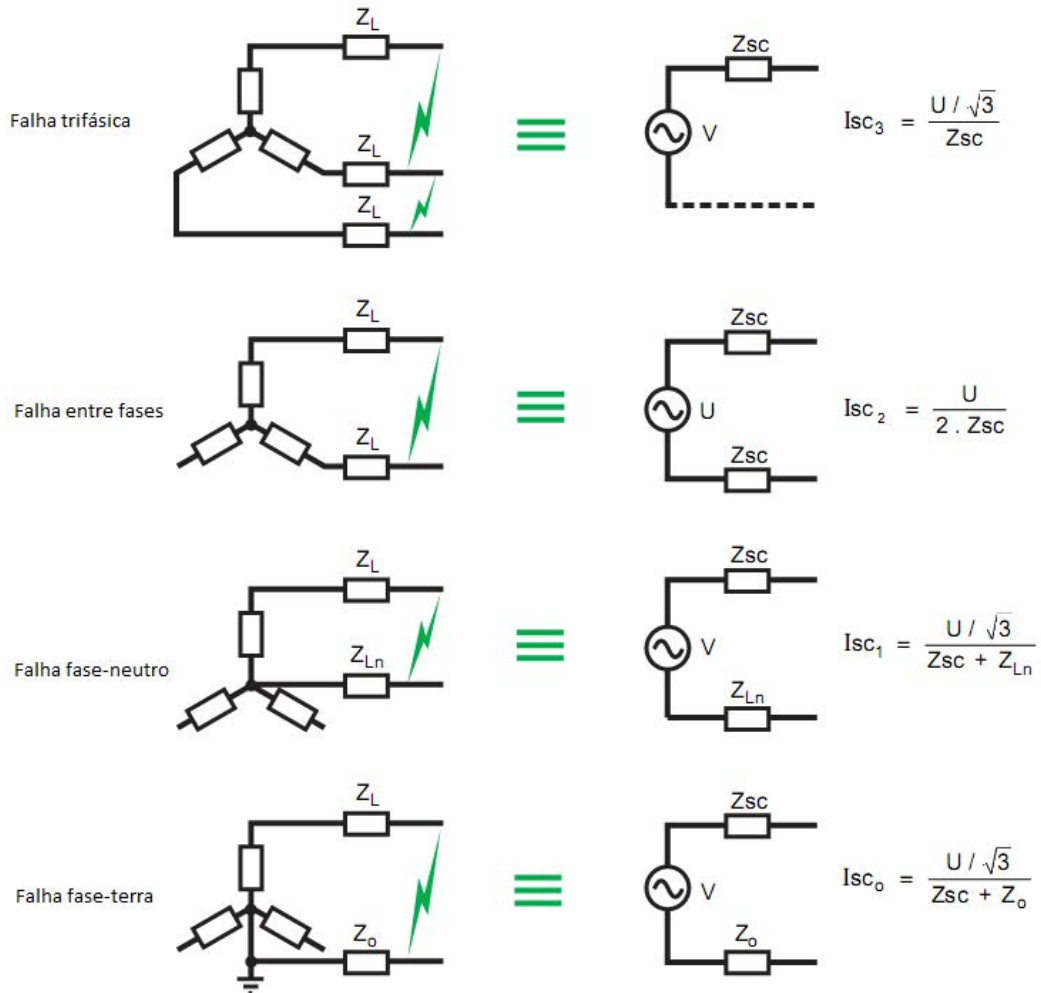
Falha trifásica

$Z_L$

$Z_L$

$Z_L$

Zsc

V

$Isc_3 = \frac{U / \sqrt{3}}{Zsc}$

Falha entre fases

$Z_L$

$Z_L$

Zsc

U

Zsc

$Isc_2 = \frac{U}{2 . Zsc}$

Falha fase-neutro

$Z_L$

$Z_{Ln}$

Zsc

V

$Z_{Ln}$

$Isc_1 = \frac{U / \sqrt{3}}{Zsc + Z_{Ln}}$

Falha fase-terra

$Z_L$

$Z_o$

Zsc

V

$Z_o$

$Isc_o = \frac{U / \sqrt{3}}{Zsc + Z_o}$